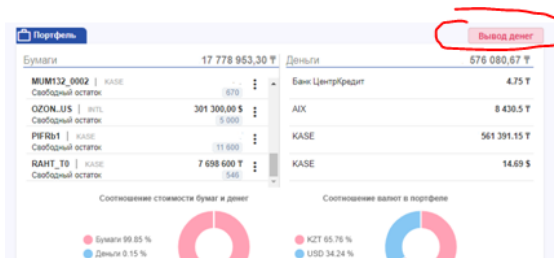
Портфель

Вывод денег

Бумаги 17 778 953,30 ₸

MUM132_0002 | KASE
Свободный остаток 670

OZON..US | INTL 301 3000,00 $
Свободный остаток 5 000

PIFRb1 | KASE
Свободный остаток 11 600

RAHT_T0 | KASE 7 698 600 ₸
Свободный остаток 546

Деньги 576 080,67 ₸

Банк ЦентрКредит 4.75 ₸

AIX 8 430.5 ₸

KASE 561 391.15 ₸

KASE 14.69 $

Соотношение стоимости бумаг и денег

Бумаги 99.85 %
Деньги 0.15 %

Соотношение валют в портфеле

KZT 65.76 %
USD 34.24 %